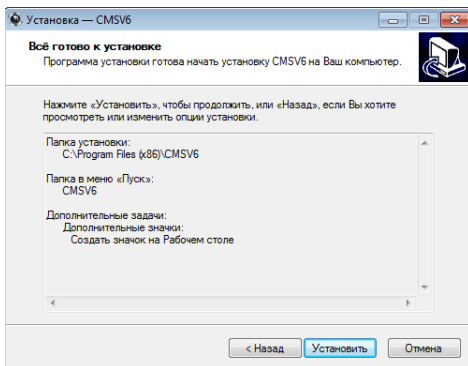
Установка — CMSV6

Всё готово к установке
Программа установки готова начать установку CMSV6 на Ваш компьютер.

Нажмите «Установить», чтобы продолжить, или «Назад», если Вы хотите просмотреть или изменить опции установки.

Папка установки:
C:\Program Files (x86)\CMSV6

Папка в меню «Пуск»:
CMSV6

Дополнительные задачи:
Дополнительные значки:
Создать значок на Рабочем столе

< Назад
Установить
Отмена